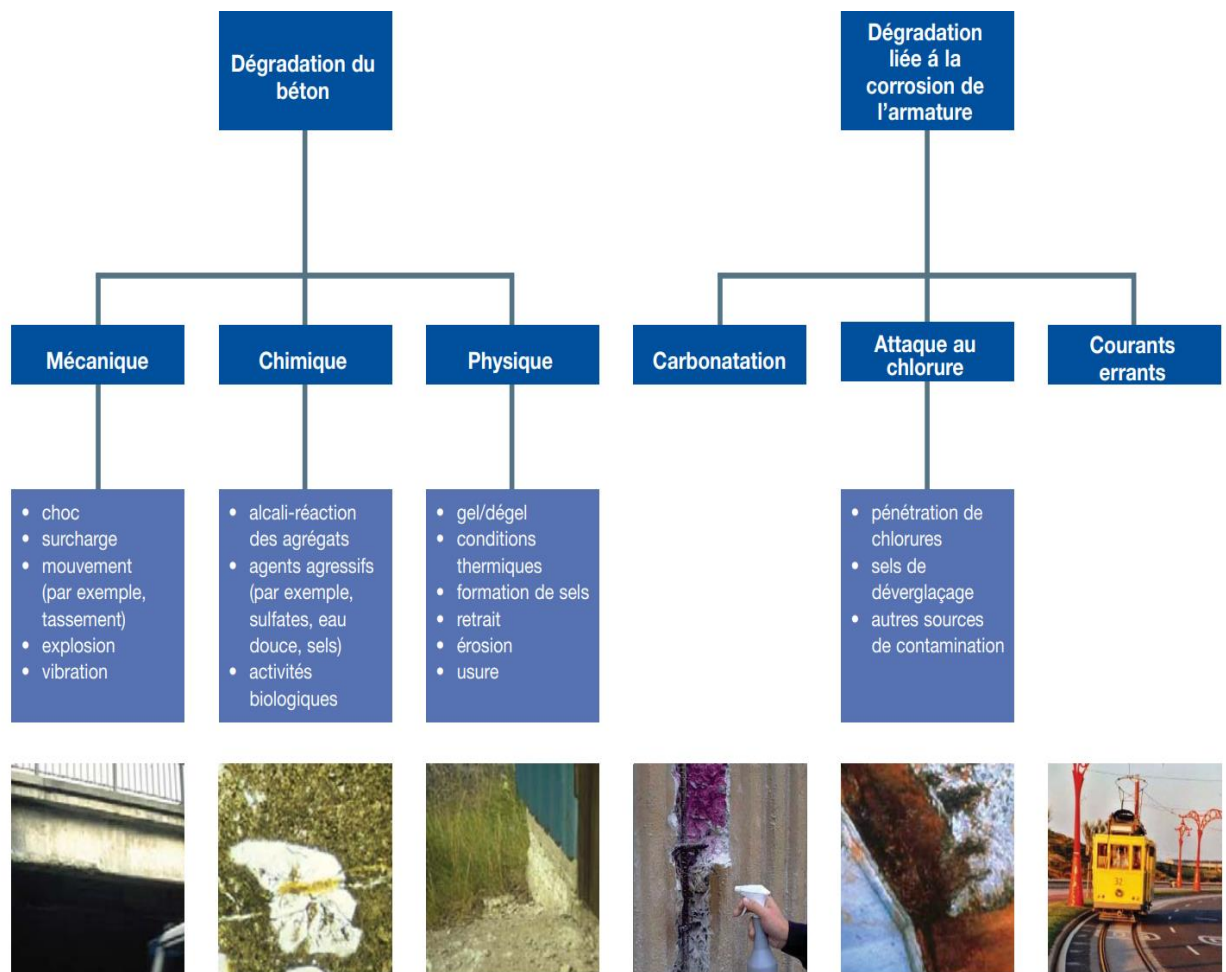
Dégradation du béton

Dégradation liée á la corrosion de l'armature

Mécanique

Chimique

Physique

Carbonatation

Attaque au chlorure

Courants errants

• choc
• surcharge
• mouvement (par exemple, tassement)
• explosion
• vibration

• alcali-réaction des agrégats
• agents agressifs (par exemple, sulfates, eau douce, sels)
• activités biologiques

• gel/dégel
• conditions thermiques
• formation de sels
• retrait
• érosion
• usure

• pénétration de chlorures
• sels de déverglaçage
• autres sources de contamination